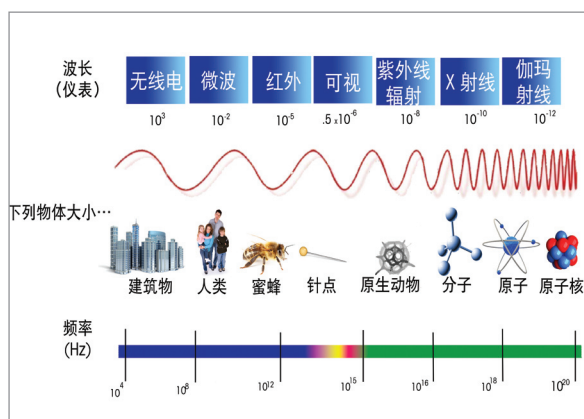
波长
(仪表)

无线电 | 微波 | 红外 | 可视 | 紫外线辐射 | X 射线 | 伽玛射线

$10^3$ $10^{-2}$ $10^{-5}$ $.5\times10^{-6}$ $10^{-8}$ $10^{-10}$ $10^{-12}$

下列物体大小…

建筑物 人类 蜜蜂 针点 原生动物 分子 原子 原子核

频率
(Hz)

$10^4$ $10^8$ $10^{12}$ $10^{15}$ $10^{16}$ $10^{18}$ $10^{20}$